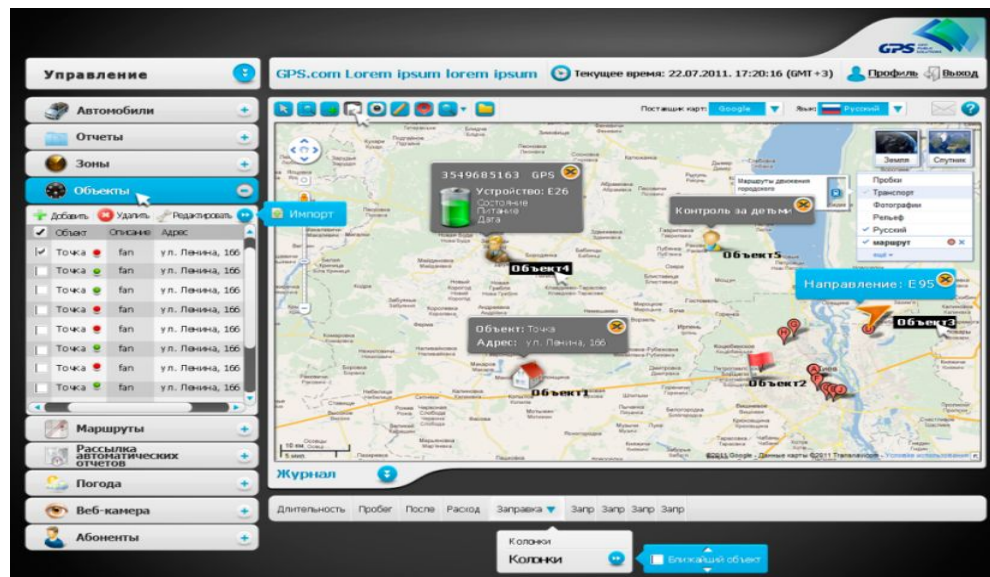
GPS

Управление

GPS.com Lorem ipsum lorem ipsum Текущее время: 22.07.2011. 17:20:16 (GMT+3) Профиль Выход

Автомобили

Отчеты

Зоны

Объекты

Добавить Удалить Редактировать Импорт

| ✓ | Объект | Описание | Адрес |
|---|---|---|---|
| ✓ | Точка | fan | ул. Ленина, 166 |
| | Точка | fan | ул. Ленина, 166 |
| | Точка | fan | ул. Ленина, 166 |
| | Точка | fan | ул. Ленина, 166 |
| | Точка | fan | ул. Ленина, 166 |
| | Точка | fan | ул. Ленина, 166 |
| | Точка | fan | ул. Ленина, 166 |
| | Точка | fan | ул. Ленина, 166 |

Маршруты

Рассылка автоматических отчетов

Погода

Веб-камера

Абоненты

Поставщик карт: Google Язык: Русский

Земля Спутник

Маршруты движения городского

Пробки
Транспорт
Фотографии
Рельеф
Русский
маршрут
ещё

3549685163 GPS
Устройство: E26
Состояние
Питание
Дата

Контроль за детьми

Объект4

Объект5

Направление: E95

Объект3

Объект: Точка
Адрес: ул. Ленина, 166

Объект1

Объект2

©2011 Google - Данные карты ©2011 Tele Atlas - Условия использования

Журнал

Длительность Пробег После Расход Заправка Запр Запр Запр Запр

Колонки
Колонки

Ближайший объект